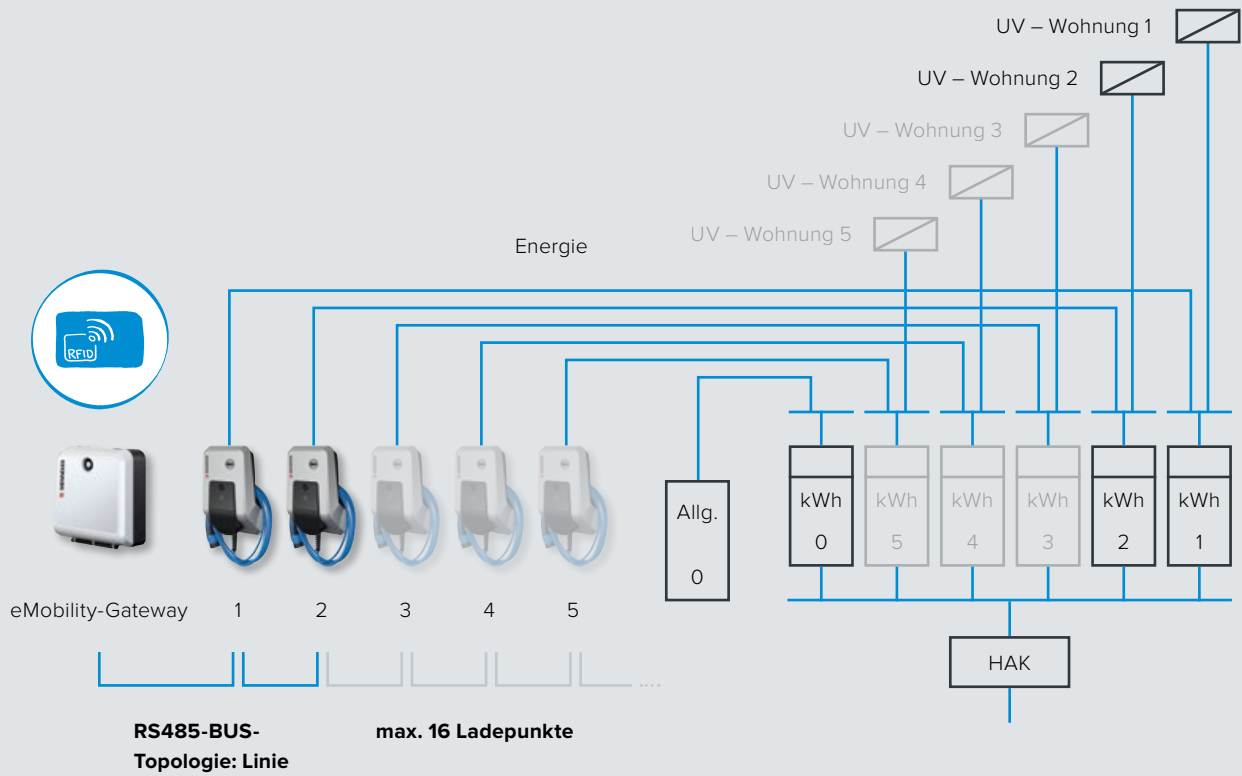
UV – Wohnung 1

UV – Wohnung 2

UV – Wohnung 3

UV – Wohnung 4

UV – Wohnung 5

Energie

RFID

Allg.
0

kWh
0

kWh
5

kWh
4

kWh
3

kWh
2

kWh
1

eMobility-Gateway

1

2

3

4

5

HAK

....

RS485-BUS-
Topologie: Linie

max. 16 Ladepunkte